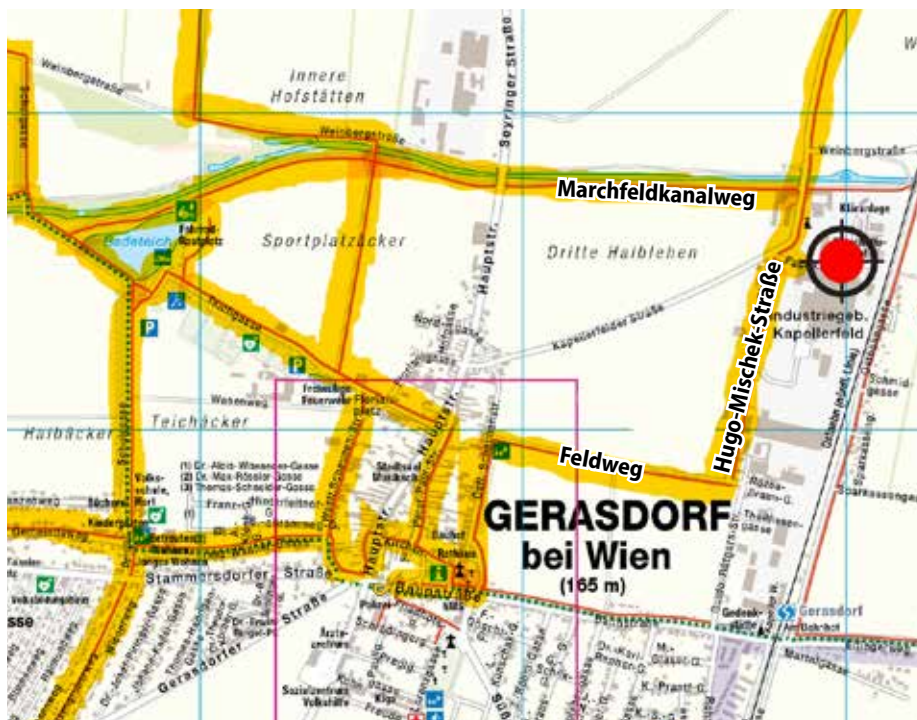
Innere Hofstätten

Weinbergstraße

Seyringer Straße

Weinbergstraße

Marchfeldkanalweg

Kläranlage

Badeteich

Sportplatzäcker

Dritte Halbleben

Hugo-Mischek-Straße

Industriegeb. Kapellerfeld

Kapellerfelder Straße

Hauptstr.

Wasserweg

Feuerwehr

Teichäcker

Halbäcker

Feldweg

(1) Dr.-Alois-Wiesinger-Gasse
(2) Dr.-Max-Rössler-Gasse
(3) Thomas-Schneider-Gasse

Franz-

GERASDORF bei Wien (165 m)

Stammersdorfer Straße

Hauptstr.

Rathaus

Gerasdorfer Straße

Gerasdorf

Schmidgasse

Sparkassengasse

Wagramer Straße

sse